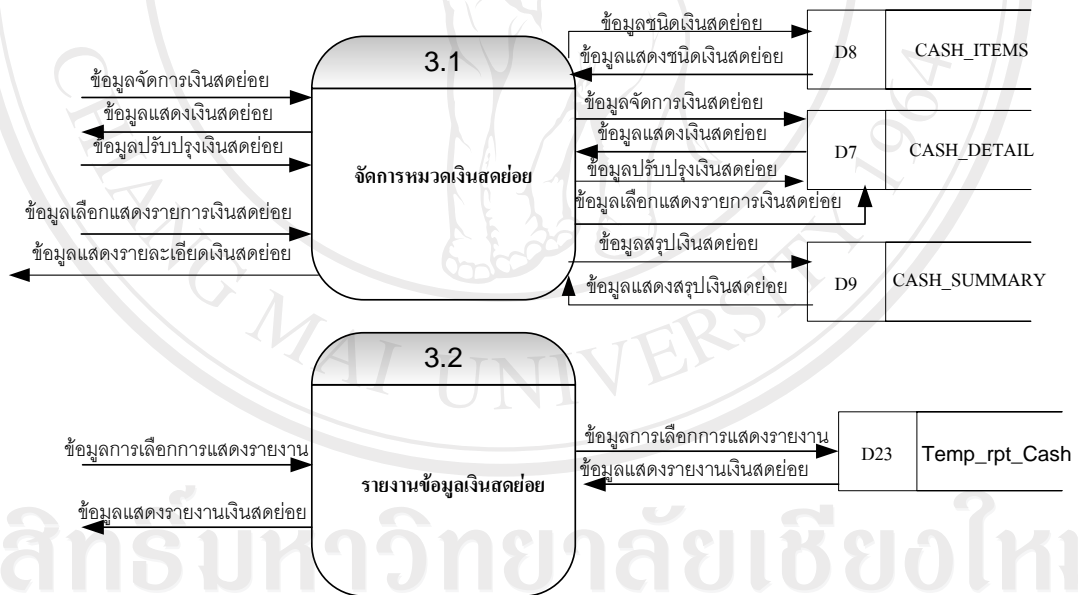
ข้อมูลชนิดเงินสดย่อย
ข้อมูลแสดงชนิดเงินสดย่อย
D8
CASH_ITEMS

3.1
ข้อมูลจัดการเงินสดย่อย
ข้อมูลแสดงเงินสดย่อย
ข้อมูลปรับปรุงเงินสดย่อย
จัดการหมวดเงินสดย่อย
ข้อมูลเลือกแสดงรายการเงินสดย่อย
ข้อมูลแสดงรายละเอียดเงินสดย่อย

ข้อมูลจัดการเงินสดย่อย
ข้อมูลแสดงเงินสดย่อย
ข้อมูลปรับปรุงเงินสดย่อย
ข้อมูลเลือกแสดงรายการเงินสดย่อย
D7
CASH_DETAIL

ข้อมูลสรุปเงินสดย่อย
ข้อมูลแสดงสรุปเงินสดย่อย
D9
CASH_SUMMARY

3.2
ข้อมูลการเลือกการแสดงรายงาน
รายงานข้อมูลเงินสดย่อย
ข้อมูลแสดงรายงานเงินสดย่อย

ข้อมูลการเลือกการแสดงรายงาน
ข้อมูลแสดงรายงานเงินสดย่อย
D23
Temp_rpt_Cash

ลิขสิทธิ์มหาวิทยาลัยเชียงใหม่